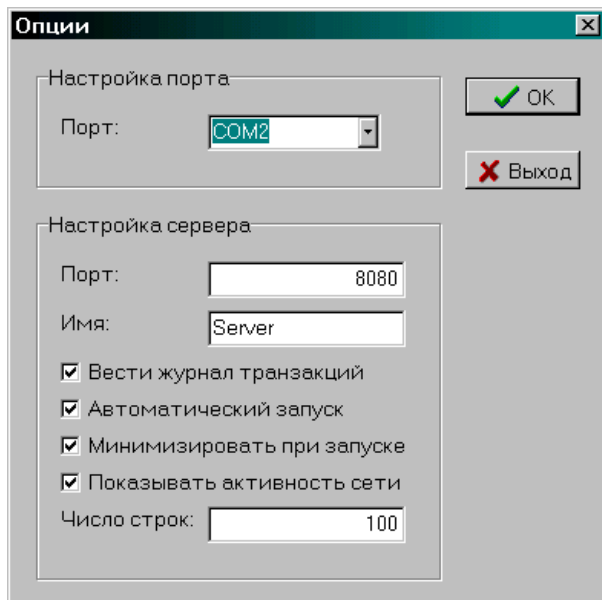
Опции

Настройка порта

Порт: COM2

OK

Выход

Настройка сервера

Порт: 8080

Имя: Server

Вести журнал транзакций

Автоматический запуск

Минимизировать при запуске

Показывать активность сети

Число строк: 100